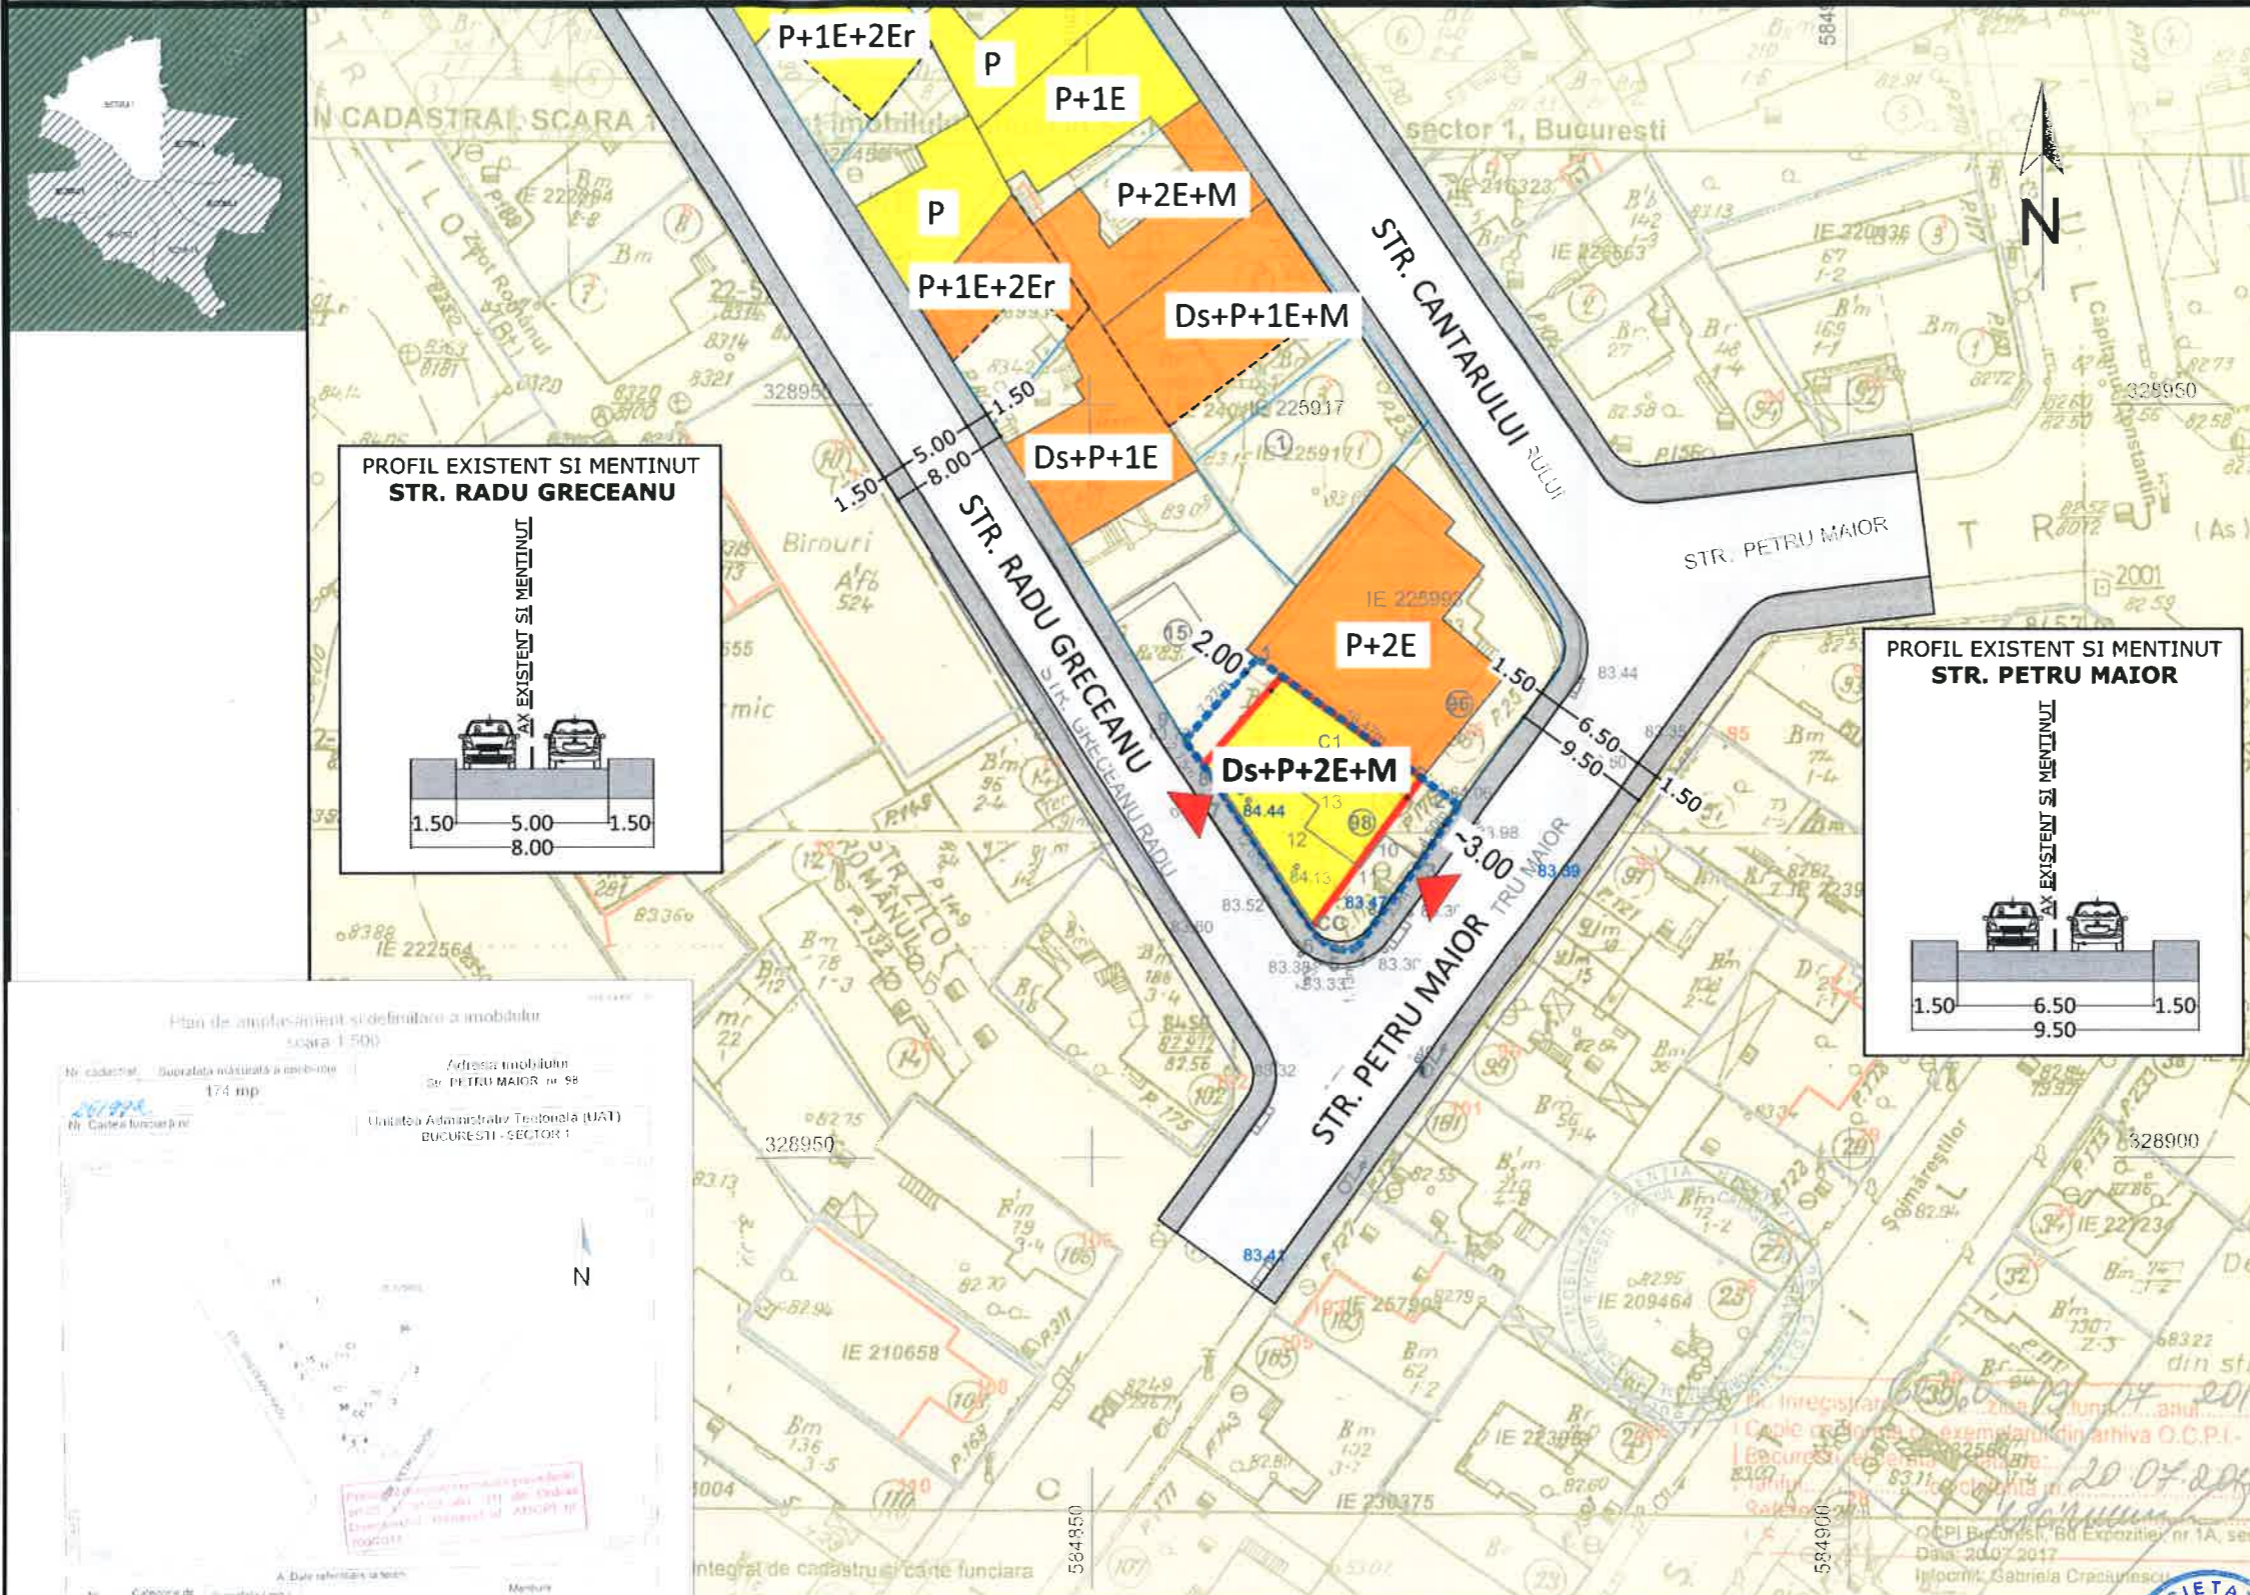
P+1E+2Er
P
P+1E
P
P+2E+M
P+1E+2Er
Ds+P+1E+M
Ds+P+1E
P+2E
Ds+P+2E+M

STR. CANTARULUI
STR. PETRU MAIOR
STR. RADU GRECEANU
STR. PETRU MAIOR

N

1.50
5.00
8.00
1.50
2.00
1.50
6.50
9.50
1.50
3.00

N CADASTRAL SCARA 1
sector 1, Bucuresti

PROFIL EXISTENT SI MENTINUT
STR. RADU GRECEANU
AX EXISTENT SI MENTINUT
1.50 5.00 1.50
8.00

PROFIL EXISTENT SI MENTINUT
STR. PETRU MAIOR
AX EXISTENT SI MENTINUT
1.50 6.50 1.50
9.50

Plan de amplasament si delimitare a imobilului
scara 1:500
Nr. cadastral
Suprafata masurata a imobilului
174 mp
Adresa imobilului
Str. PETRU MAIOR nr. 98
261998
Nr. Cartea funciara nr.
Unitatea Administrativ Teritoriala (UAT)
BUCURESTI - SECTOR 1
N
A. Date referitoare la teren

Birouri
IE 222564
IE 225917
IE 225917
IE 225993
IE 216323
IE 220836
IE 210658
IE 209464
IE 257998
IE 230375
IE 222234
328950
328950
328900
584850
584900

Nr. inregistrare ... ziua 19 luna 07 anul 201
Copie conforma cu exemplarul din arhiva O.C.P.I.
Bucuresti
20.07.201
OCPI Bucuresti, Bd Expozitiei nr 1A
Data: 20.07.2017
Intocmit: Gabriela Craciunescu
integrat de cadastru si carte funciara